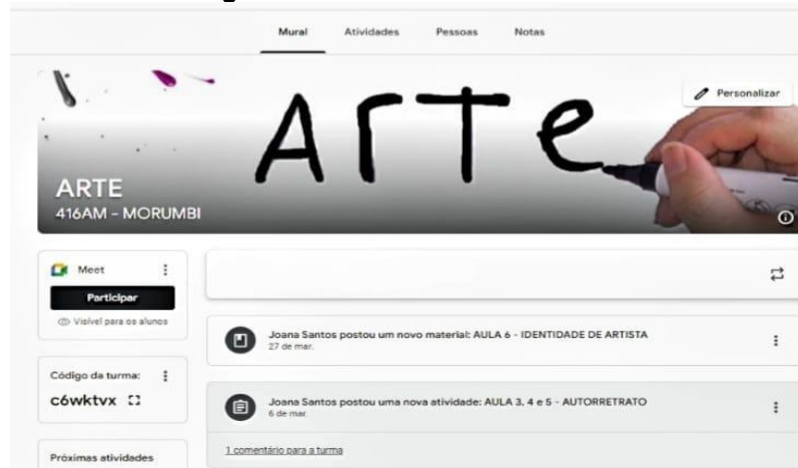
Mural Atividades Pessoas Notas

Personalizar

ArTe

ARTE
416AM - MORUMBI

Meet
Participar
Visível para os alunos

Código da turma:
c6wktvx

Próximas atividades

Joana Santos postou um novo material: AULA 6 - IDENTIDADE DE ARTISTA
27 de mar.

Joana Santos postou uma nova atividade: AULA 3, 4 e 5 - AUTORRETRATO
6 de mar.

1 comentário para a turma